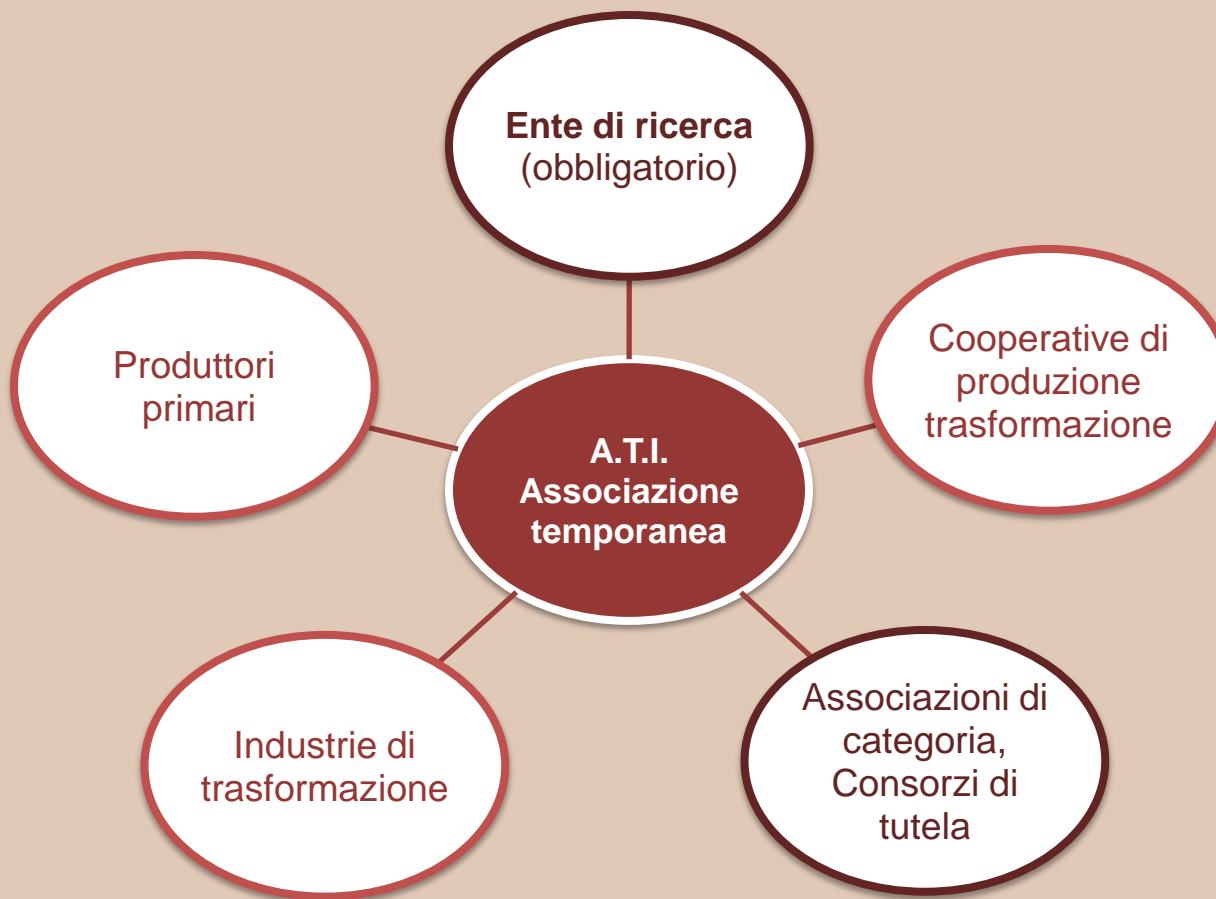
Ente di ricerca
(obbligatorio)

Produttori primari

A.T.I.
Associazione temporanea

Cooperative di produzione trasformazione

Industrie di trasformazione

Associazioni di categoria, Consorzi di tutela